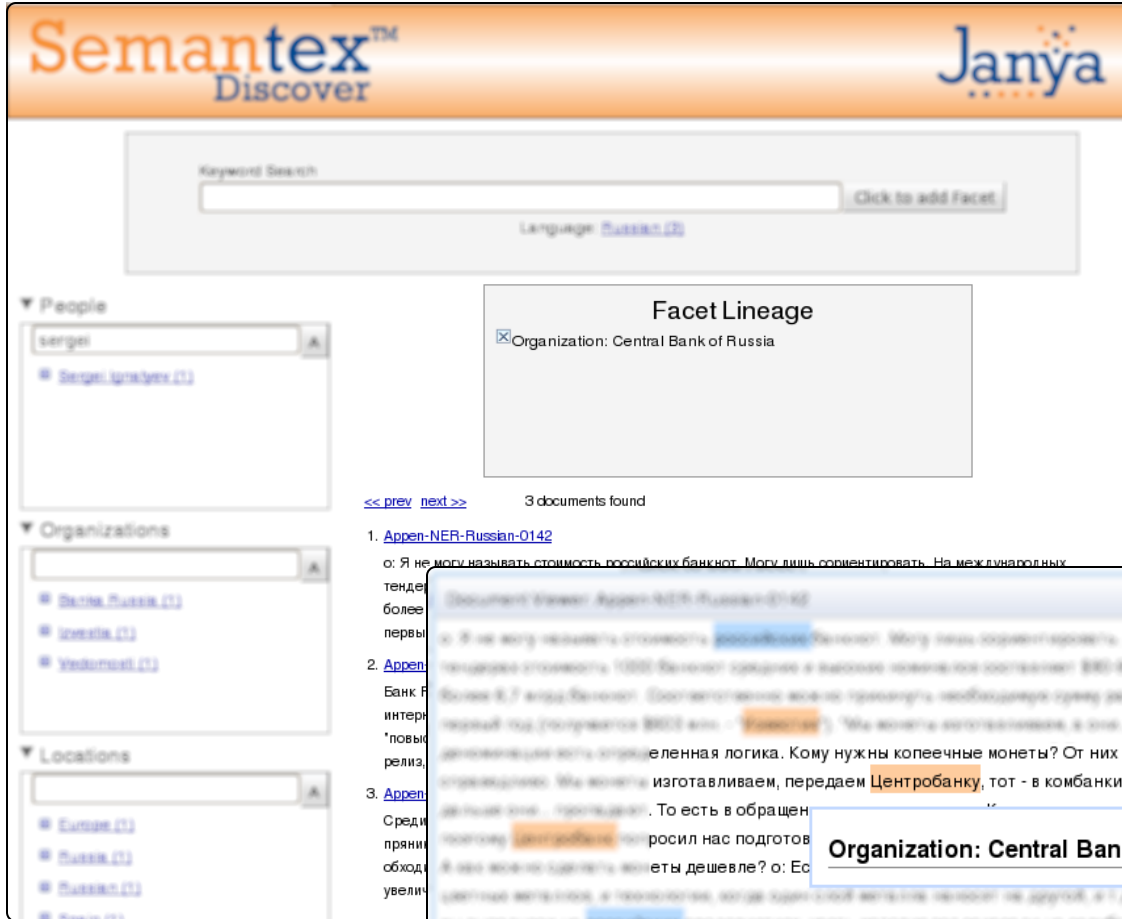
Semantex™
Discover

Janya

Keyword Search

Click to add Facet

Language: Russian (3)

▼ People

sergei

Sergei Ignatyev (1)

▼ Organizations

Banka Russia (1)

Izvestia (1)

Vedomosti (1)

▼ Locations

Europe (1)

Russia (1)

Russian (1)

Facet Lineage

☒Organization: Central Bank of Russia

<< prev next >> 3 documents found

1. Appen-NER-Russian-0142

о: Я не могу называть стоимость российских банкнот. Могу лишь сориентировать. На международных тендер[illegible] более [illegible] первы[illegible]

2. Appen-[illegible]

Банк Р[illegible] интерн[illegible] "повы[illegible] релиз,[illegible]

3. Appen-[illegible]

Среди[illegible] пряни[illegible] обходи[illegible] увелич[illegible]

Document Viewer: Appen-NER-Russian-0142

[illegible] еленная логика. Кому нужны копеечные монеты? От них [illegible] изготавливаем, передаем Центробанку, тот - в комбанки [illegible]. То есть в обращен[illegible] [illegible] росил нас подготов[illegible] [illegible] еты дешевле? о: Ес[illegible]

Organization: Central Ban